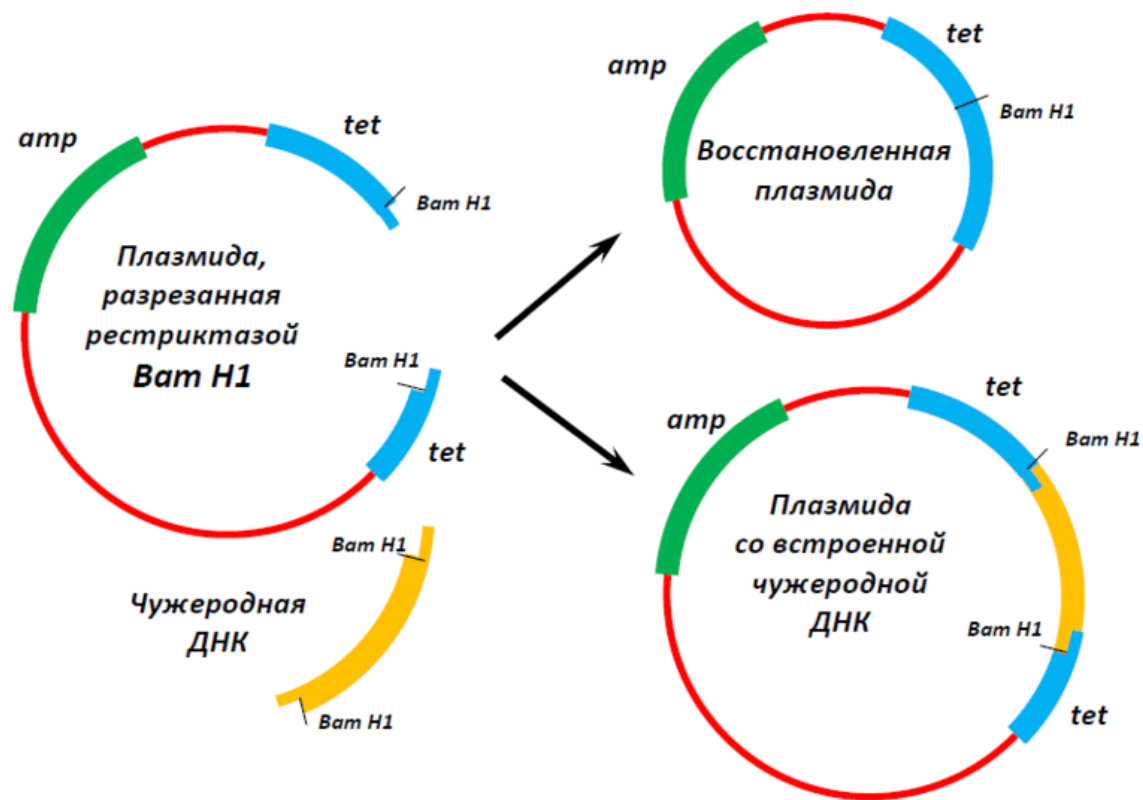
amp

tet

Bam H1

Плазмида, разрезанная рестриктазой Bam H1

Bam H1

tet

Bam H1

Чужеродная ДНК

Bam H1

amp

tet

Bam H1

Восстановленная плазмида

amp

tet

Bam H1

Плазмида со встроенной чужеродной ДНК

Bam H1

tet